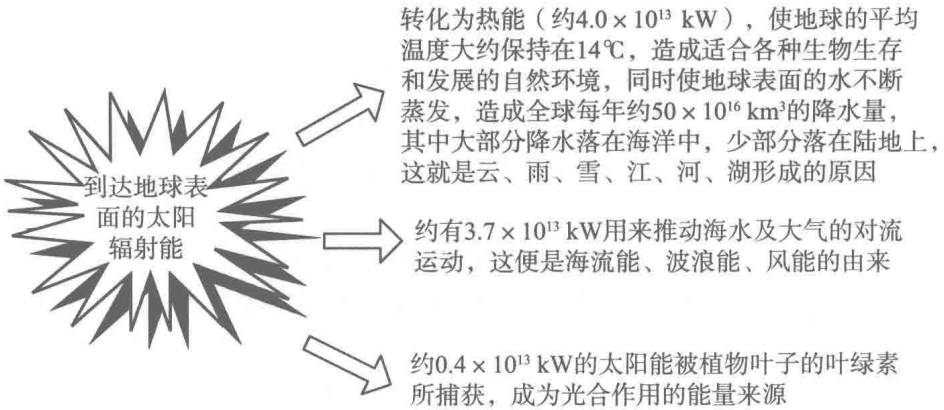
到达地球表面的太阳辐射能

转化为热能（约$4.0\times10^{13}$ kW），使地球的平均温度大约保持在14℃，造成适合各种生物生存和发展的自然环境，同时使地球表面的水不断蒸发，造成全球每年约$50\times10^{16}$ km$^3$的降水量，其中大部分降水落在海洋中，少部分落在陆地上，这就是云、雨、雪、江、河、湖形成的原因

约有$3.7\times10^{13}$ kW用来推动海水及大气的对流运动，这便是海流能、波浪能、风能的由来

约$0.4\times10^{13}$ kW的太阳能被植物叶子的叶绿素所捕获，成为光合作用的能量来源